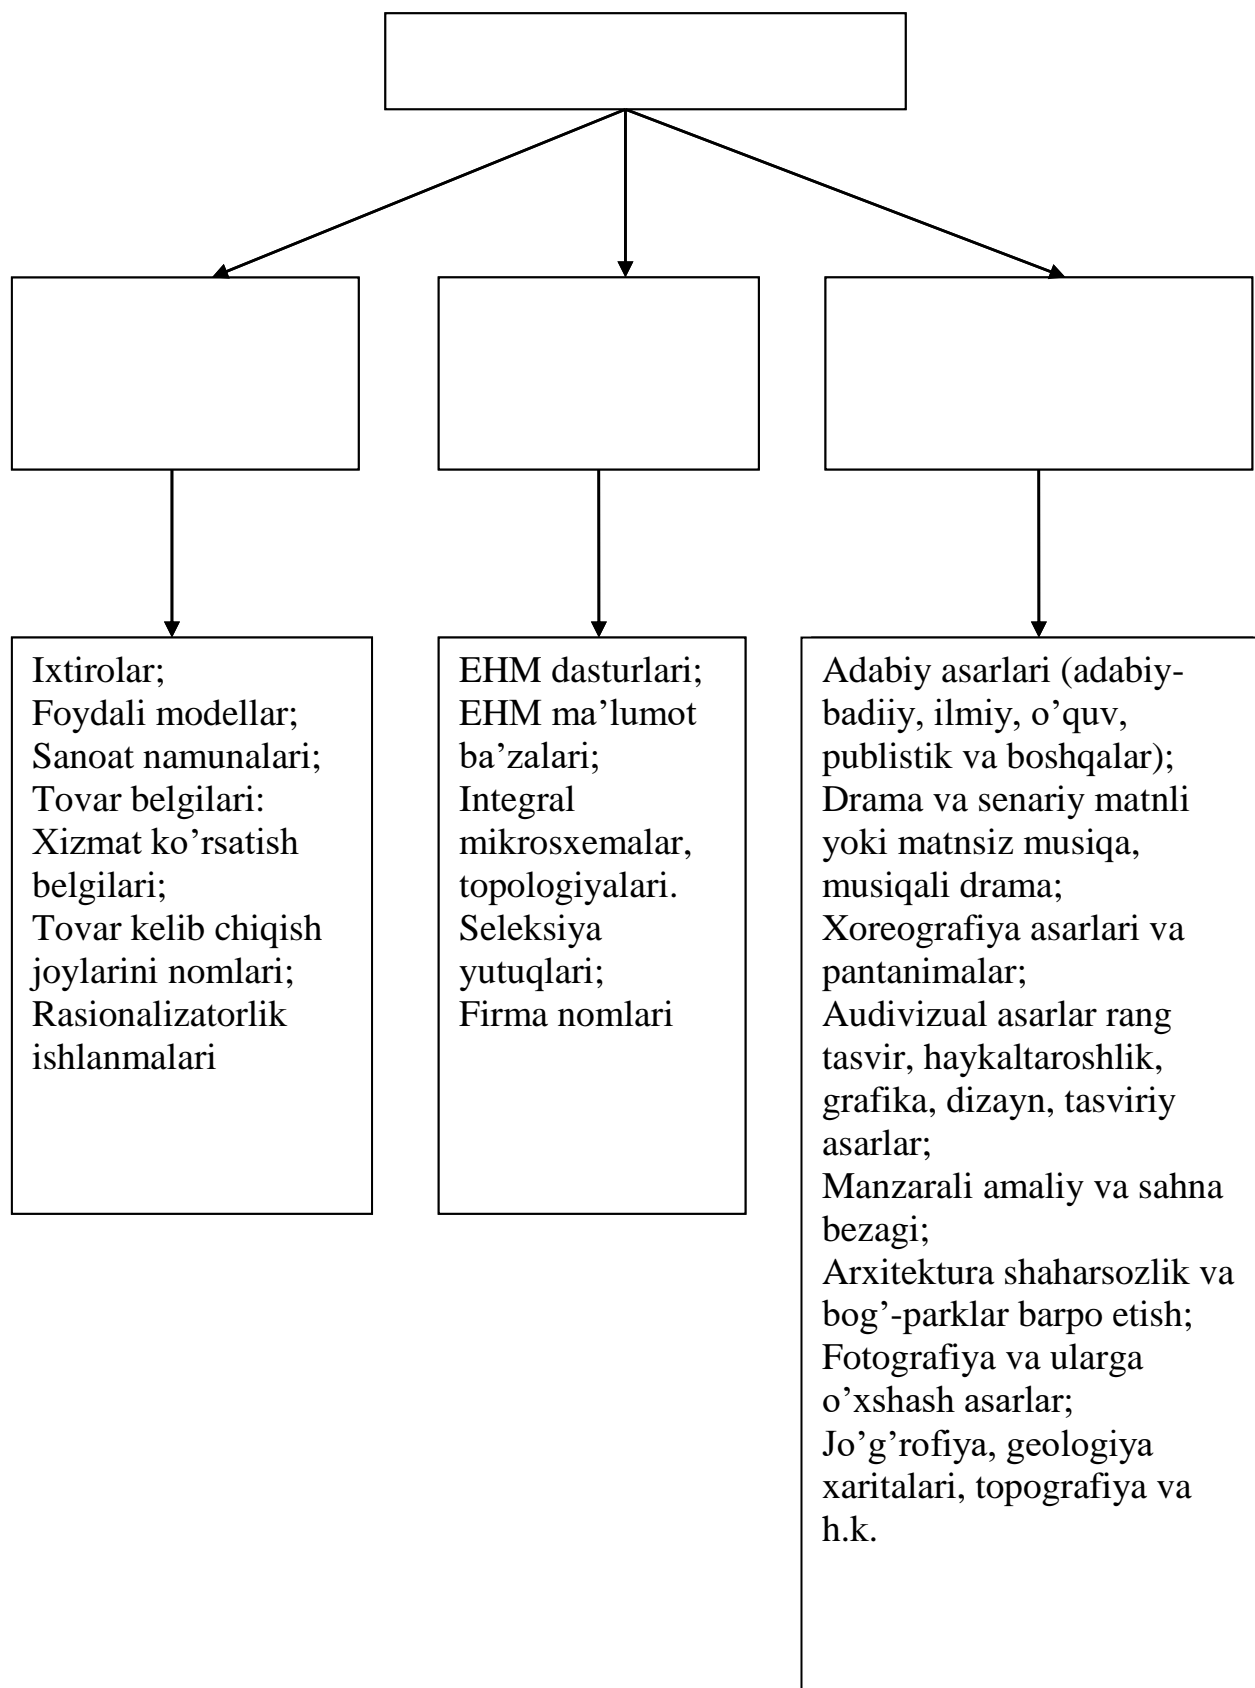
Ixtirolar;
Foydali modellar;
Sanoat namunalari;
Tovar belgilari:
Xizmat ko'rsatish belgilari;
Tovar kelib chiqish joylarini nomlari;
Rasionalizatorlik ishlanmalari

EHM dasturlari;
EHM ma'lumot ba'zalari;
Integral mikrosxemalar, topologiyalari.
Seleksiya yutuqlari;
Firma nomlari

Adabiy asarlari (adabiy-badiiy, ilmiy, o'quv, publistik va boshqalar);
Drama va senariy matnli yoki matnsiz musiqa, musiqali drama;
Xoreografiya asarlari va pantanimalar;
Audivizual asarlar rang tasvir, haykaltaroshlik, grafika, dizayn, tasviriy asarlar;
Manzarali amaliy va sahna bezagi;
Arxitektura shaharsozlik va bog'-parklar barpo etish;
Fotografiya va ularga o'xshash asarlar;
Jo'g'rofiya, geologiya xaritalari, topografiya va h.k.